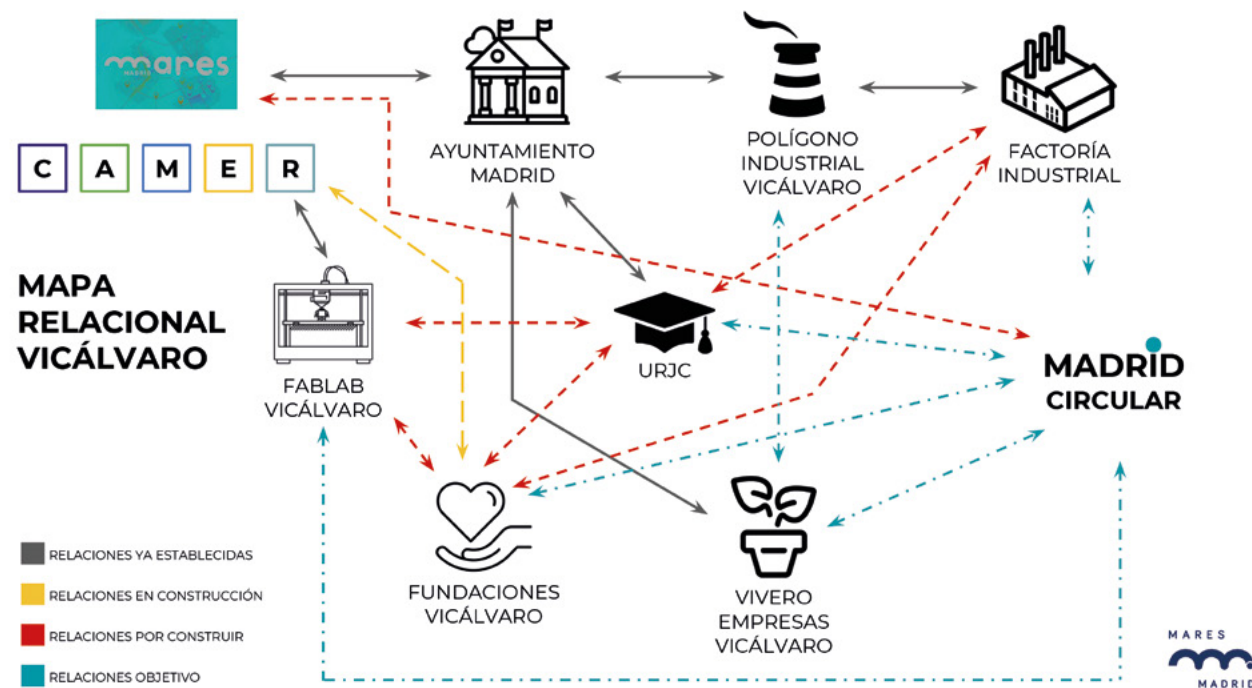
mares
MADRID

C A M E R

AYUNTAMIENTO MADRID

POLÍGONO INDUSTRIAL VICÁLVARO

FACTORÍA INDUSTRIAL

MAPA RELACIONAL VICÁLVARO

FABLAB VICÁLVARO

URJC

MADRID CIRCULAR

FUNDACIONES VICÁLVARO

VIVERO EMPRESAS VICÁLVARO

RELACIONES YA ESTABLECIDAS
RELACIONES EN CONSTRUCCIÓN
RELACIONES POR CONSTRUIR
RELACIONES OBJETIVO

MARES
MADRID